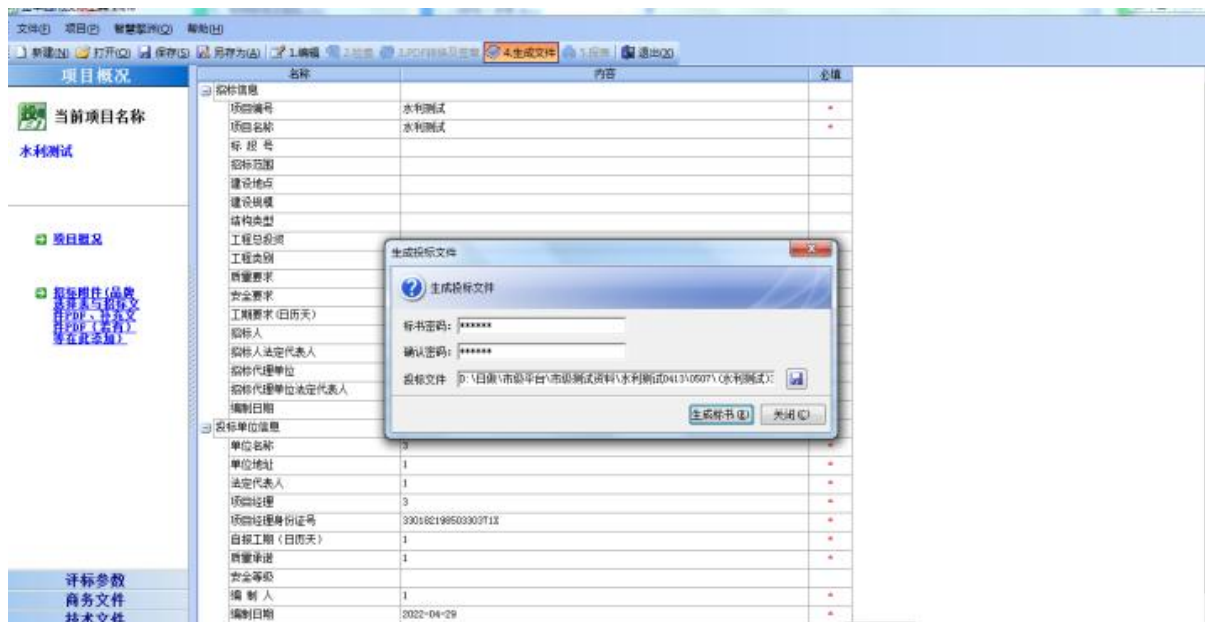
文件(F) 项目(P) 智慧暂评(Q) 帮助(H)

新建(N) 打开(O) 保存(S) 另存为(A) 1.编辑 2.检查 3.PDF转换及签章 4.生成文件 5.投标 退出(X)

项目概况

当前项目名称

水利测试

项目概况

招标附件(品牌选择表与招标文件PDF、补充文件PDF(若有)等在此添加)

评标参数
商务文件
技术文件

| 名称 | 内容 | 必填 |
|---|---|---|
| 招标信息 | | |
| 项目编号 | 水利测试 | * |
| 项目名称 | 水利测试 | * |
| 标 段 号 | | |
| 招标范围 | | |
| 建设地点 | | |
| 建设规模 | | |
| 结构类型 | | |
| 工程总投资 | | |
| 工程类别 | | |
| 质量要求 | | |
| 安全要求 | | |
| 工期要求(日历天) | | |
| 招标人 | | |
| 招标人法定代表人 | | |
| 招标代理单位 | | |
| 招标代理单位法定代表人 | | |
| 编制日期 | | |
| 投标单位信息 | | |
| 单位名称 | 3 | * |
| 单位地址 | 1 | * |
| 法定代表人 | 1 | * |
| 项目经理 | 3 | * |
| 项目经理身份证号 | 33018219850330371X | * |
| 自报工期(日历天) | 1 | * |
| 质量承诺 | 1 | * |
| 安全等级 | | |
| 编 制 人 | 1 | * |
| 编制日期 | 2022-04-29 | * |

生成投标文件

生成投标文件

标书密码: ******

确认密码: ******

投标文件 D:\日常\市级平台\市级测试资料\水利测试0413\0507\(水利测试):

生成标书(G) 关闭(C)